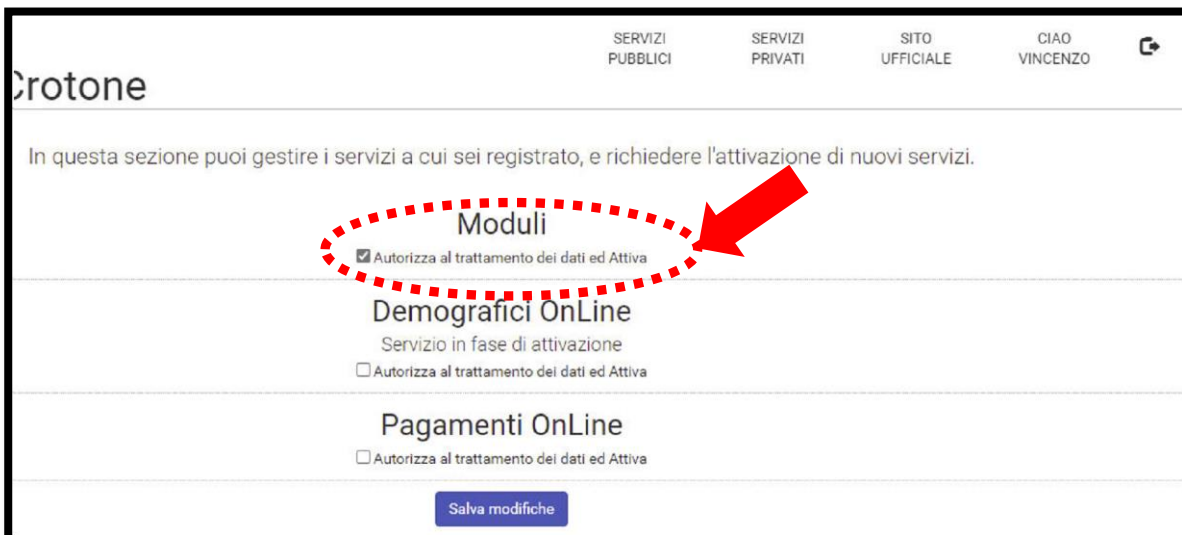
SERVIZI PUBBLICI
SERVIZI PRIVATI
SITO UFFICIALE
CIAO VINCENZO

Crotone

In questa sezione puoi gestire i servizi a cui sei registrato, e richiedere l'attivazione di nuovi servizi.

Moduli
☑ Autorizza al trattamento dei dati ed Attiva

Demografici OnLine
Servizio in fase di attivazione
☐ Autorizza al trattamento dei dati ed Attiva

Pagamenti OnLine
☐ Autorizza al trattamento dei dati ed Attiva

Salva modifiche